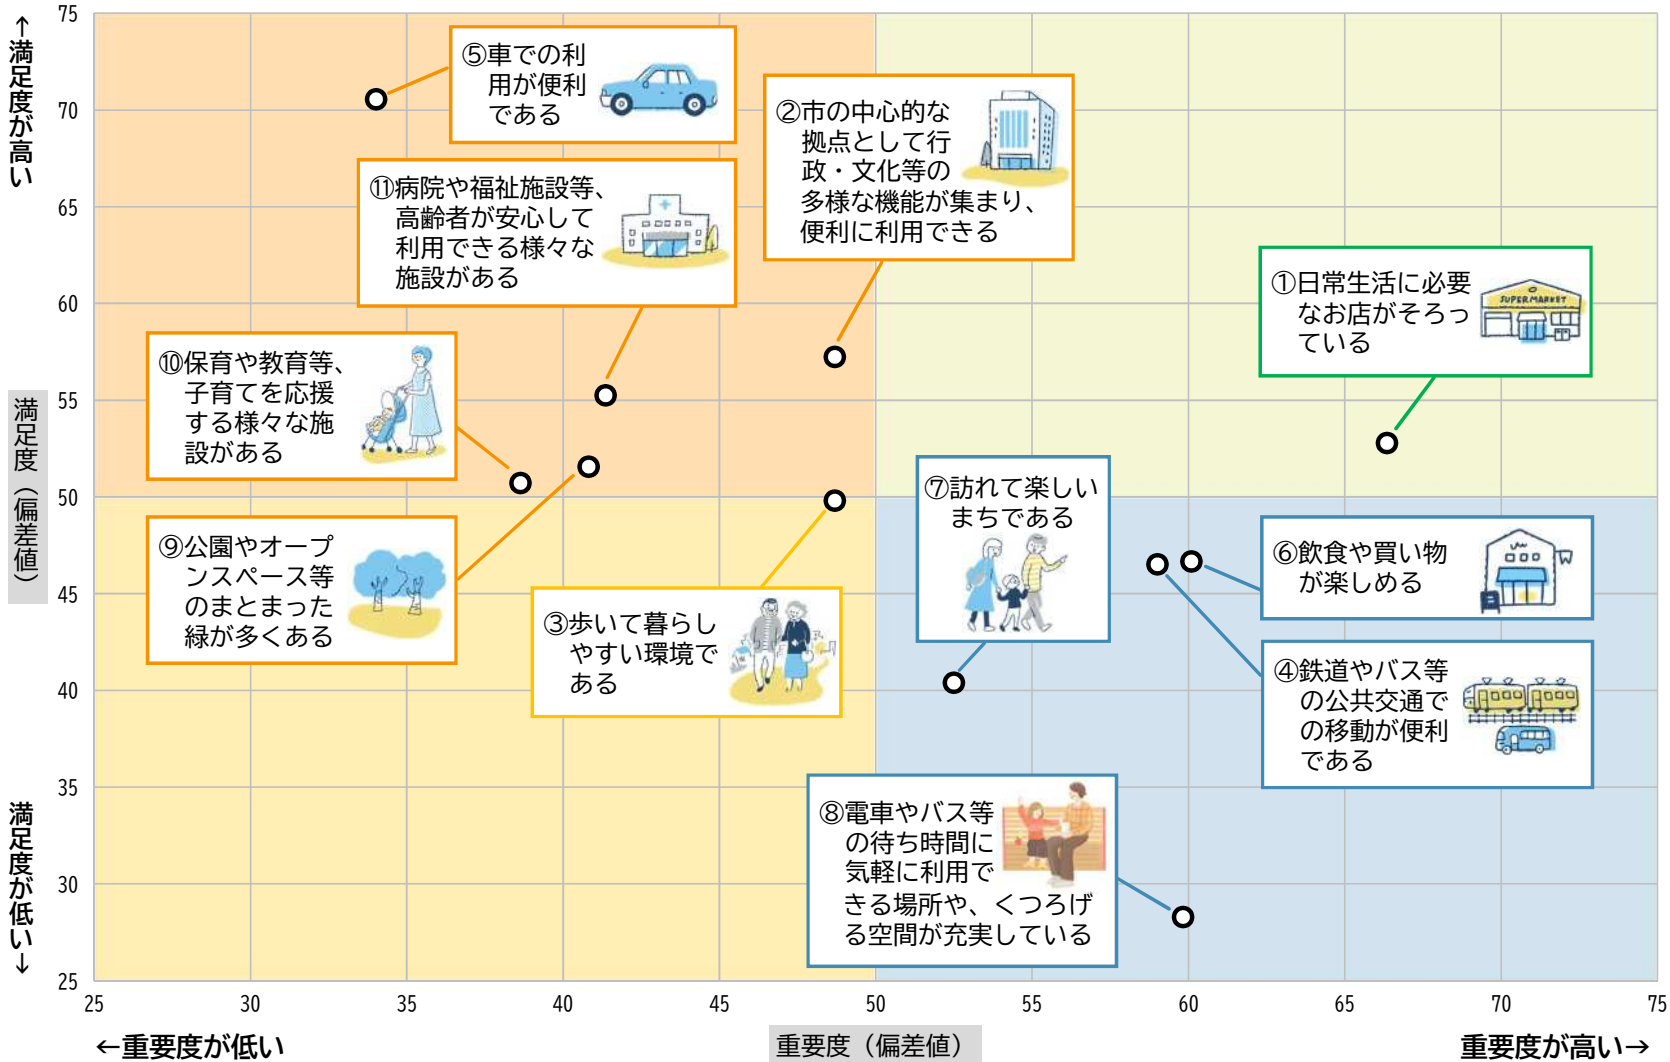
↑満足度が高い

満足度（偏差値）

満足度が低い↓

75
70
65
60
55
50
45
40
35
30
25

⑤車での利用が便利である

②市の中心的な拠点として行政・文化等の多様な機能が集まり、便利に利用できる

⑪病院や福祉施設等、高齢者が安心して利用できる様々な施設がある

①日常生活に必要なお店がそろっている

SUPERMARKET

⑩保育や教育等、子育てを応援する様々な施設がある

⑦訪れて楽しいまちである

⑥飲食や買い物が楽しめる

⑨公園やオープンスペース等のまとまった緑が多くある

③歩いて暮らしやすい環境である

④鉄道やバス等の公共交通での移動が便利である

⑧電車やバス等の待ち時間に気軽に利用できる場所や、くつろげる空間が充実している

25
30
35
40
45
50
55
60
65
70
75

←重要度が低い

重要度（偏差値）

重要度が高い→